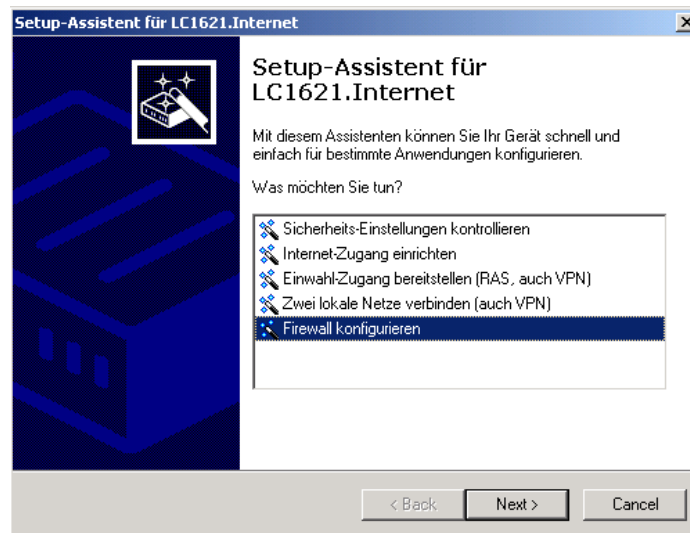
Setup-Assistent für LC1621.Internet

Setup-Assistent für LC1621.Internet

Mit diesem Assistenten können Sie Ihr Gerät schnell und einfach für bestimmte Anwendungen konfigurieren.

Was möchten Sie tun?

Sicherheits-Einstellungen kontrollieren
Internet-Zugang einrichten
Einwahl-Zugang bereitstellen (RAS, auch VPN)
Zwei lokale Netze verbinden (auch VPN)
Firewall konfigurieren

< Back
Next >
Cancel